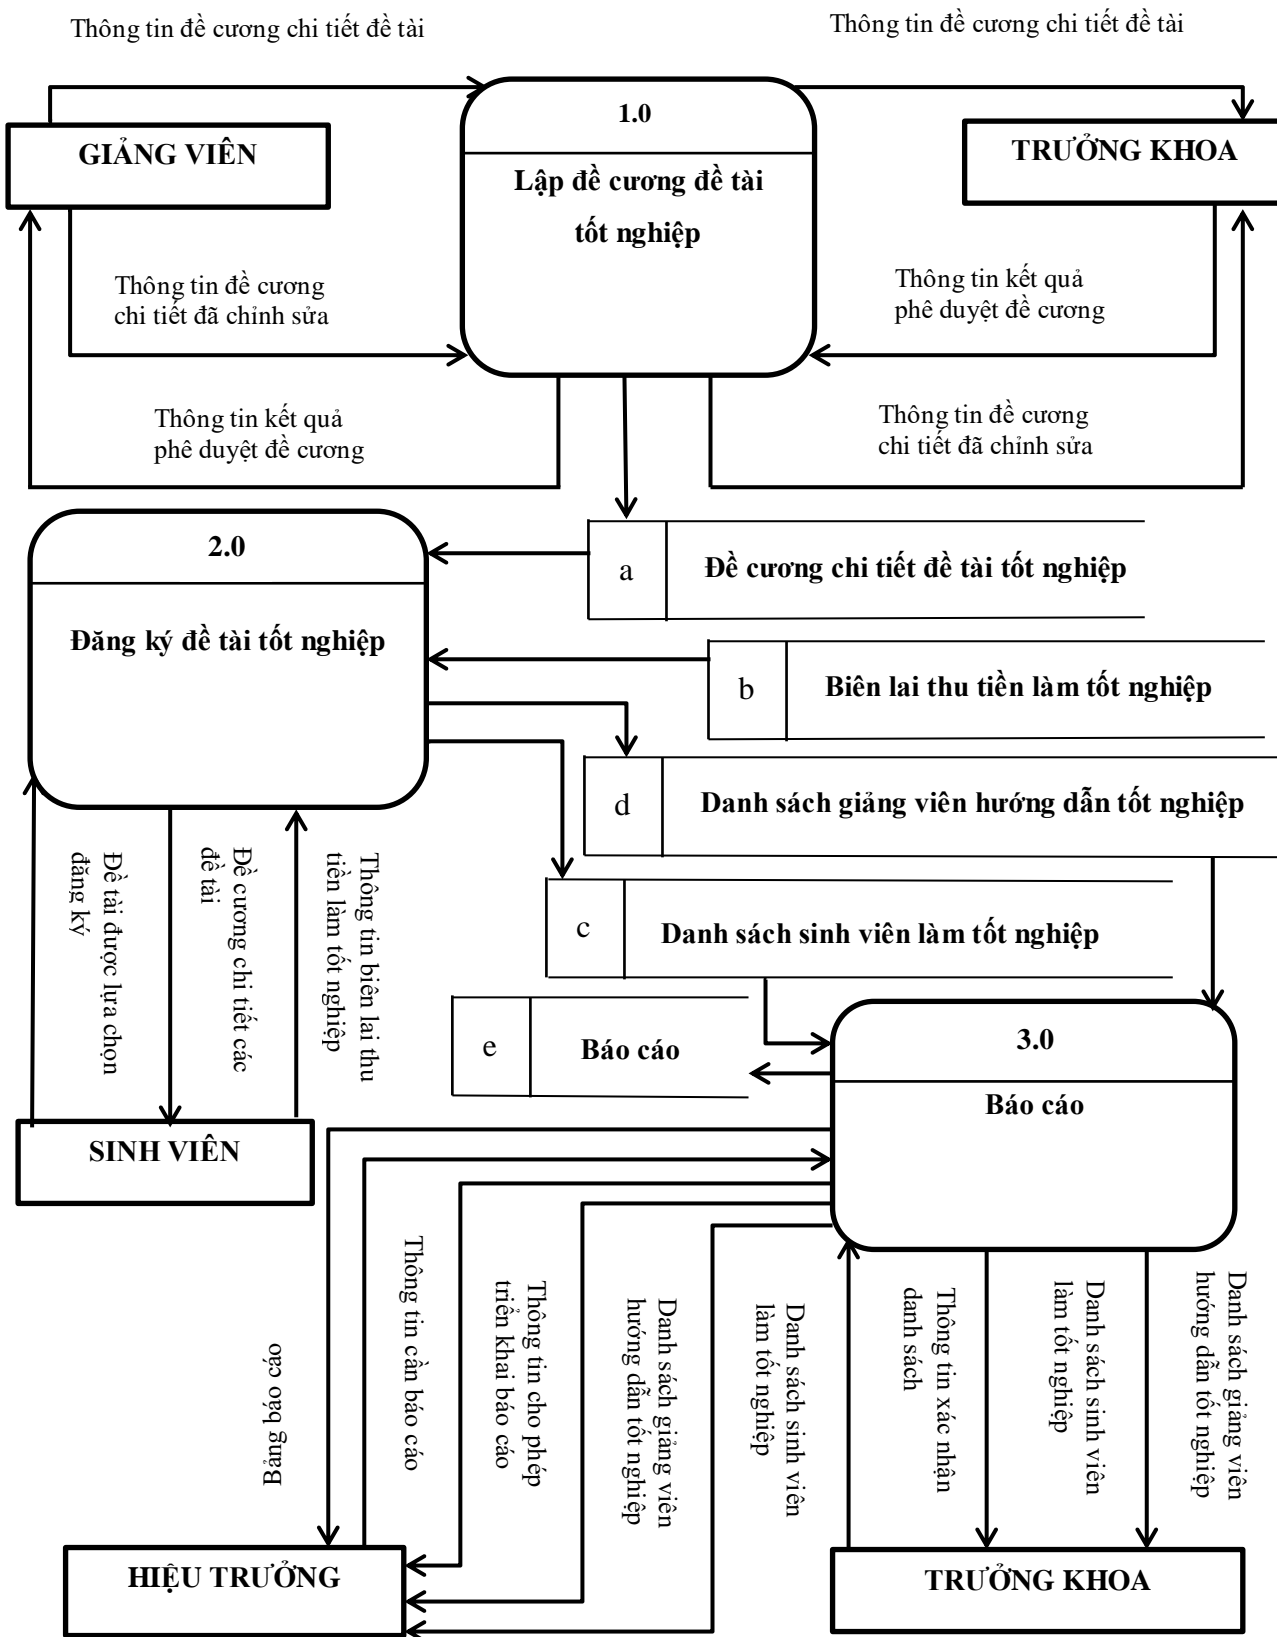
Thông tin đề cương chi tiết đề tài

Thông tin đề cương chi tiết đề tài

GIẢNG VIÊN

1.0

Lập đề cương đề tài tốt nghiệp

TRƯỞNG KHOA

Thông tin đề cương chi tiết đã chỉnh sửa

Thông tin kết quả phê duyệt đề cương

Thông tin kết quả phê duyệt đề cương

Thông tin đề cương chi tiết đã chỉnh sửa

2.0

Đăng ký đề tài tốt nghiệp

a | Đề cương chi tiết đề tài tốt nghiệp

b | Biên lai thu tiền làm tốt nghiệp

d | Danh sách giảng viên hướng dẫn tốt nghiệp

c | Danh sách sinh viên làm tốt nghiệp

e | Báo cáo

Đề tài được lựa chọn đăng ký

Đề cương chi tiết các đề tài

Thông tin biên lai thu tiền làm tốt nghiệp

3.0

Báo cáo

SINH VIÊN

Bảng báo cáo

Thông tin cần báo cáo

Thông tin cho phép triển khai báo cáo

Danh sách giảng viên hướng dẫn tốt nghiệp

Danh sách sinh viên làm tốt nghiệp

Thông tin xác nhận danh sách

Danh sách sinh viên làm tốt nghiệp

Danh sách giảng viên hướng dẫn tốt nghiệp

HIỆU TRƯỞNG

TRƯỞNG KHOA